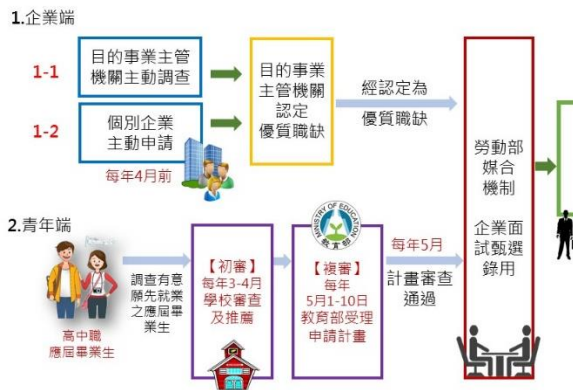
1.企業端

1-1 目的事業主管機關主動調查

1-2 個別企業主動申請

每年4月前

目的事業主管機關認定優質職缺

經認定為優質職缺

勞動部媒合機制

企業面試甄選錄用

2.青年端

高中職應屆畢業生

調查有意願先就業之應屆畢業生

【初審】每年3-4月學校審查及推薦

MINISTRY OF EDUCATION 教育部

【複審】每年5月1-10日教育部受理申請計畫

每年5月

計畫審查通過